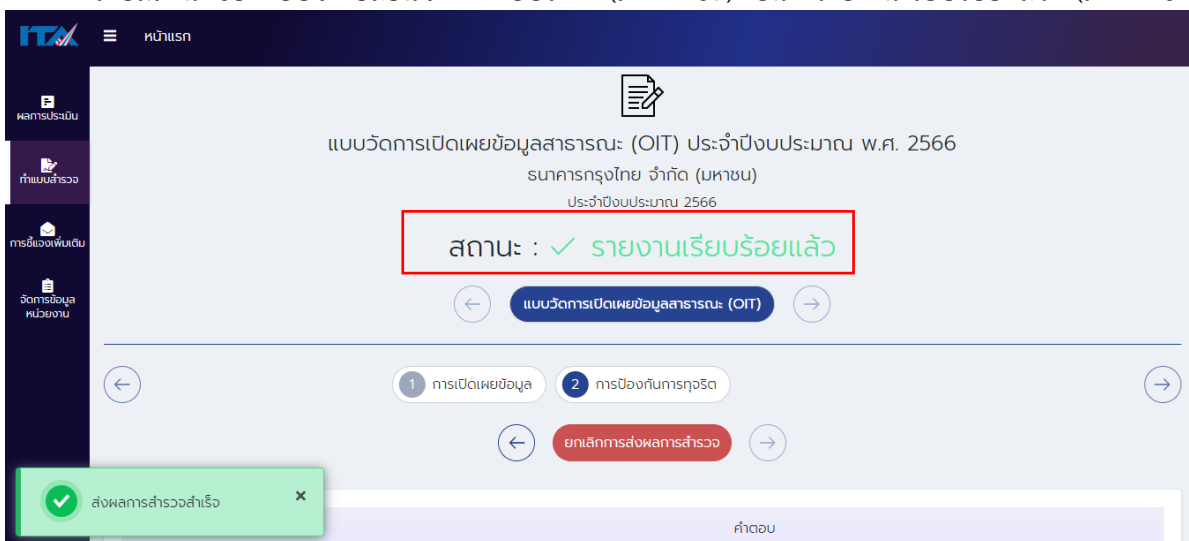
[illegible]

ITA หน้าแรก

ผลการประเมิน

ทำแบบสำรวจ

การชี้แจงเพิ่มเติม

จัดการข้อมูลหน่วยงาน

แบบวัดการเปิดเผยข้อมูลสาธารณะ (OIT) ประจำปีงบประมาณ พ.ศ. 2566

ธนาคารกรุงไทย จำกัด (มหาชน)

ประจำปีงบประมาณ 2566

สถานะ : ✓ รายงานเรียบร้อยแล้ว

แบบวัดการเปิดเผยข้อมูลสาธารณะ (OIT)

1 การเปิดเผยข้อมูล

2 การป้องกันการทุจริต

ยกเลิกการส่งผลการสำรวจ

ส่งผลการสำรวจสำเร็จ ×

คำตอบ